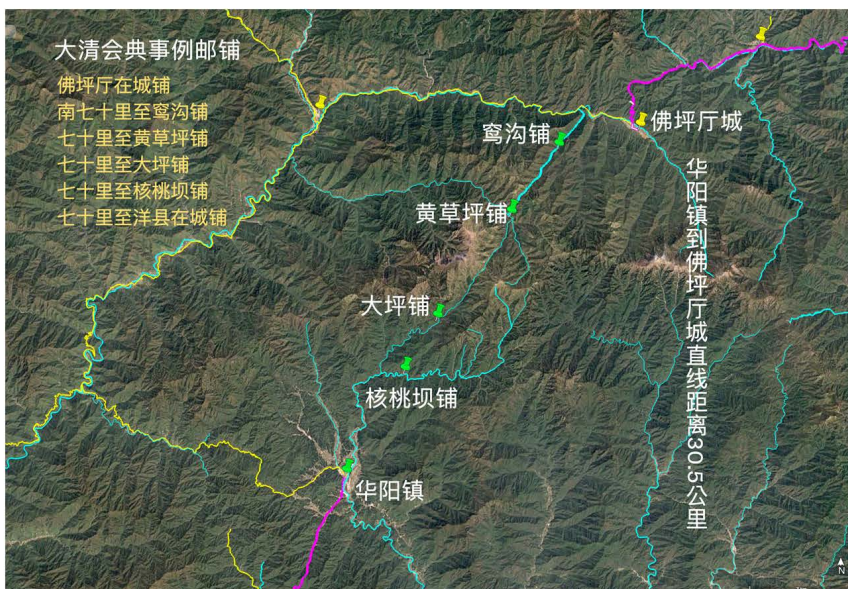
大清会典事例邮铺

佛坪厅在城铺
南七十里至窎沟铺
七十里至黄草坪铺
七十里至大坪铺
七十里至核桃坝铺
七十里至洋县在城铺

窎沟铺
佛坪厅城
黄草坪铺
大坪铺
核桃坝铺
华阳镇

华阳镇到佛坪厅城直线距离30.5公里

N